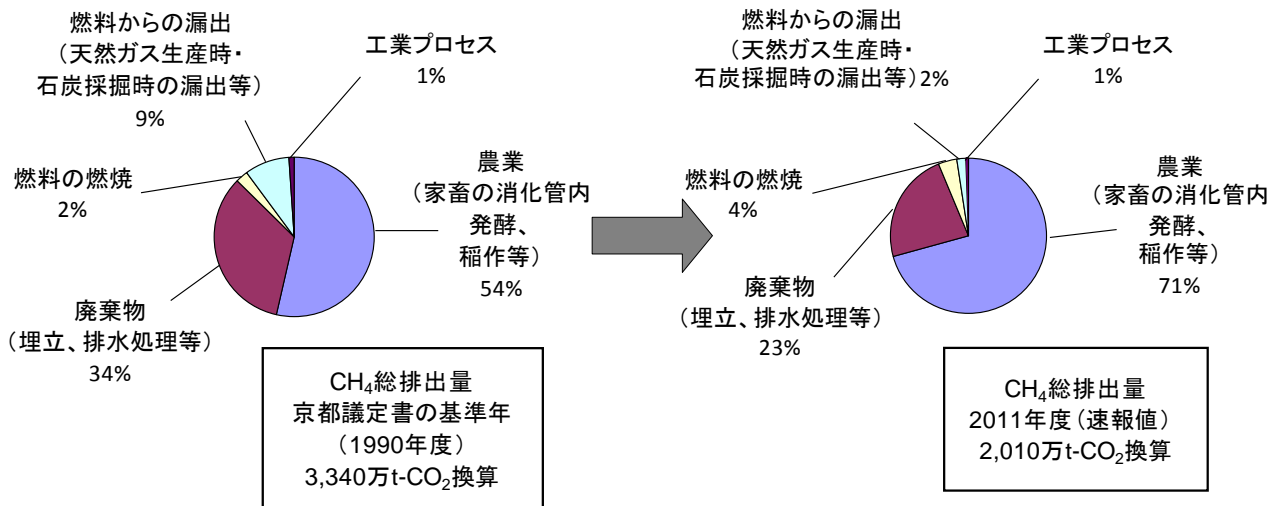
燃料からの漏出
（天然ガス生産時・
石炭採掘時の漏出等）
9%

工業プロセス
1%

燃料の燃焼
2%

農業
（家畜の消化管内発酵、
稲作等）
54%

廃棄物
（埋立、排水処理等）
34%

$CH_4$総排出量
京都議定書の基準年
（1990年度）
3,340万t-$CO_2$換算

燃料からの漏出
（天然ガス生産時・
石炭採掘時の漏出等）2%

工業プロセス
1%

燃料の燃焼
4%

農業
（家畜の消化管内発酵、
稲作等）
71%

廃棄物
（埋立、排水処理等）
23%

$CH_4$総排出量
2011年度（速報値）
2,010万t-$CO_2$換算